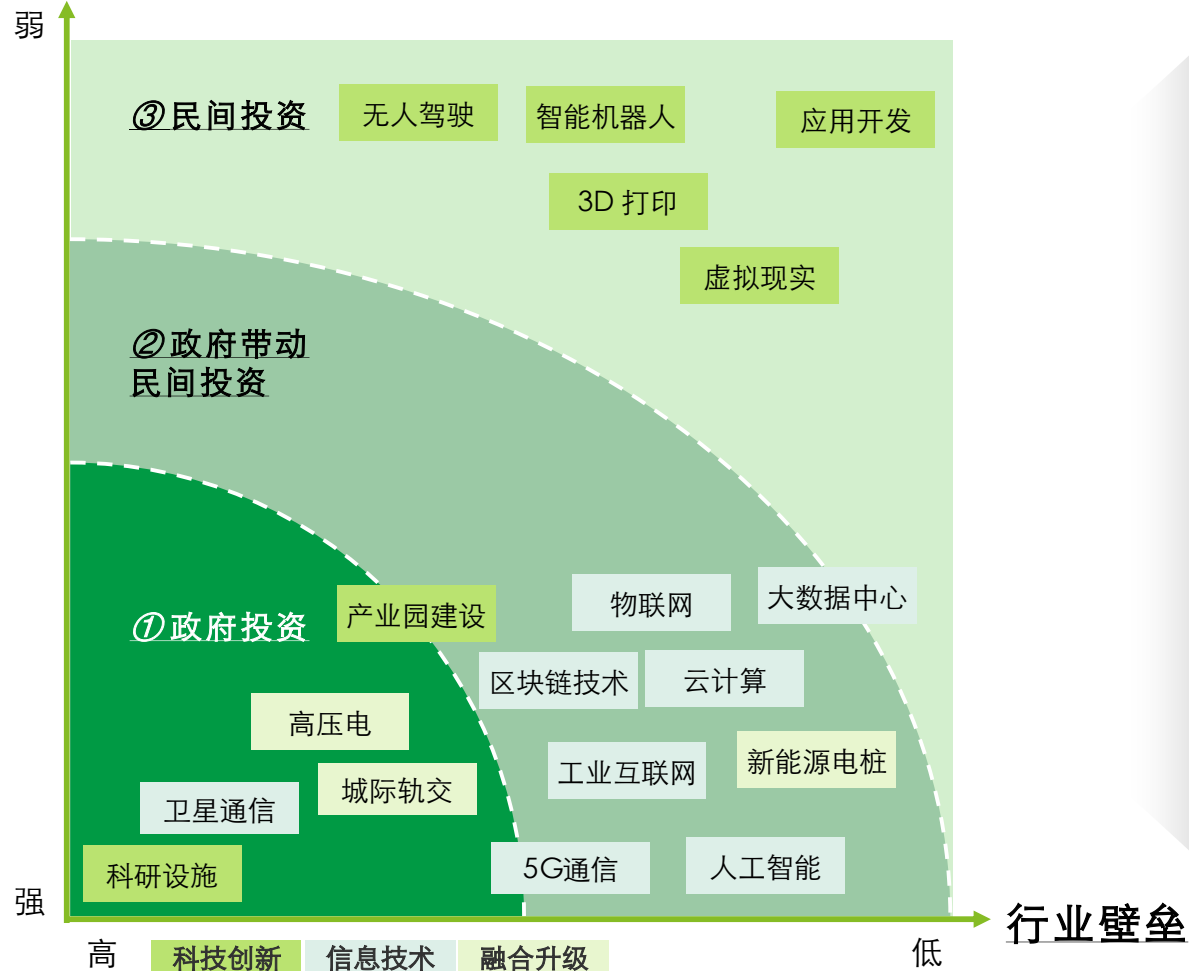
弱

③民间投资

无人驾驶

智能机器人

应用开发

3D 打印

虚拟现实

②政府带动民间投资

①政府投资

产业园建设

物联网

大数据中心

区块链技术

云计算

高压电

工业互联网

新能源电桩

卫星通信

城际轨交

科研设施

5G通信

人工智能

强

行业壁垒

高

科技创新

信息技术

融合升级

低